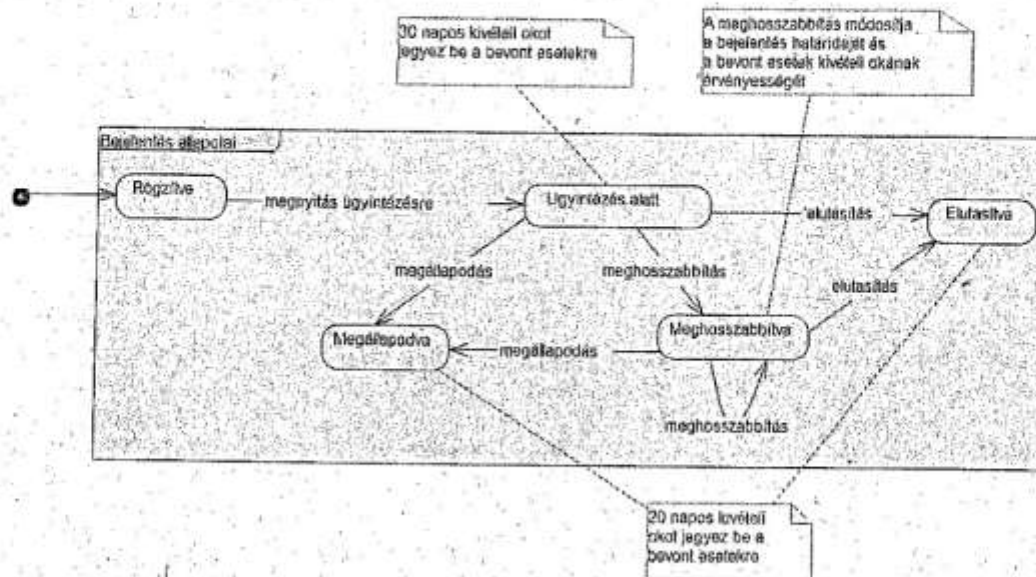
30 napos kivételi okot jegyez be a bevont esetekre

A meghosszabbítás módosítja a bejelentés határidejét és a bevont esetek kivételi okának érvényességét

Bejelentés állapotai

Rögzítve

megnyitás ügyintézésre

Ügyintézés alatt

elutasítás

Elutasítva

megállapodás

meghosszabbítás

elutasítás

Megállapodva

megállapodás

Meghosszabbítva

meghosszabbítás

20 napos kivételi okot jegyez be a bevont esetekre